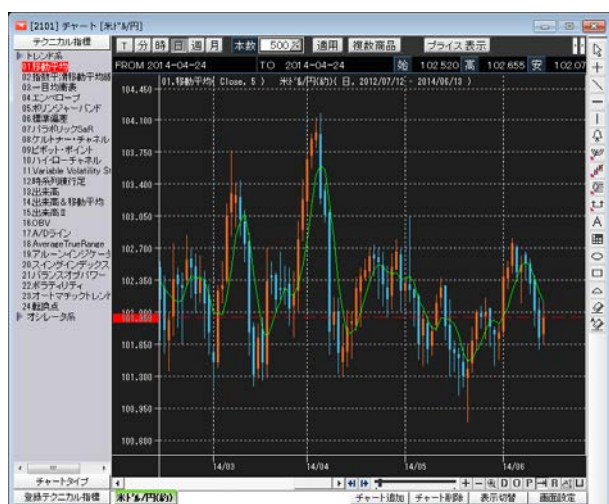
[2101] チャート [米ドル/円]

テクニカル指標
トレンド系
01.移動平均
02.指数平滑移動平均線
03.一目均衡表
04.エンベロープ
05.ボリンジャーバンド
06.標準偏差
07.パラボリックSaR
08.ケルトナー・チャネル
09.ピボット・ポイント
10.ハイ・ロー・チャネル
11.Variable Volatility St
12.時系列規則定
13.出来高
14.出来高&移動平均
15.出来高II
16.OBV
17.A/Dライン
18.Average True Range
19.アルーンインジケータ
20.スイングインデックス
21.バランスオブパワー
22.ボラティリティ
23.オートマチックトレンド
24.新値足
オシレータ系

T 分 時 日 週 月 本数 500 本 適用 複数商品 プライス表示
FROM 2014-04-24 TO 2014-04-24 始 102.520 高 102.655 安 102.07

01.移動平均( Close, 5 ) 米ドル/円(BID)( 日, 2012/07/12 - 2014/06/13 )

104.450
104.100
103.750
103.400
103.050
102.700
102.350
102.000
101.850
101.300
100.950
100.600

14/03
14/04
14/05
14/06

チャートタイプ
登録テクニカル指標 米ドル/円(BID)
チャート追加 チャート削除 表示切替 画面設定
D O P R A U